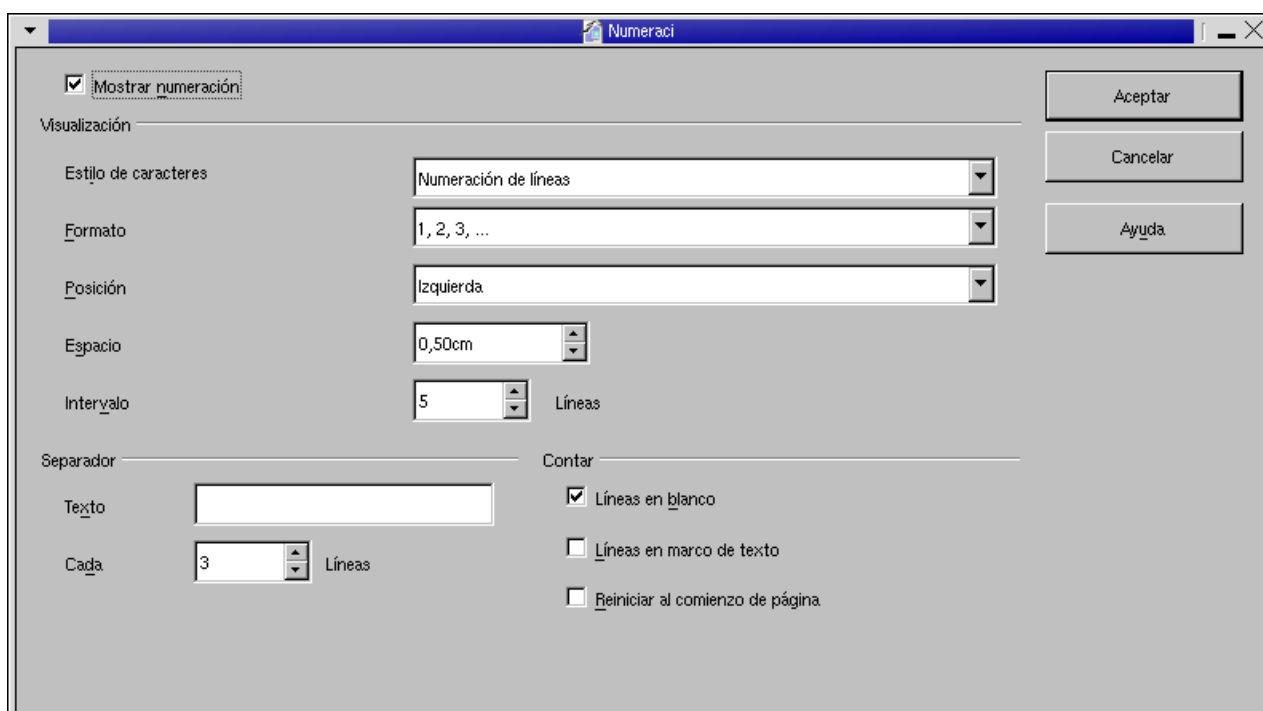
Numeraci

Mostrar numeración

Visualización

Estilo de caracteres | Numeración de líneas

Formato | 1, 2, 3, ...

Posición | Izquierda

Espacio | 0,50cm

Intervalo | 5 | Líneas

Separador

Texto

Cada | 3 | Líneas

Contar

Líneas en blanco

Líneas en marco de texto

Reiniciar al comienzo de página

Aceptar

Cancelar

Ayuda